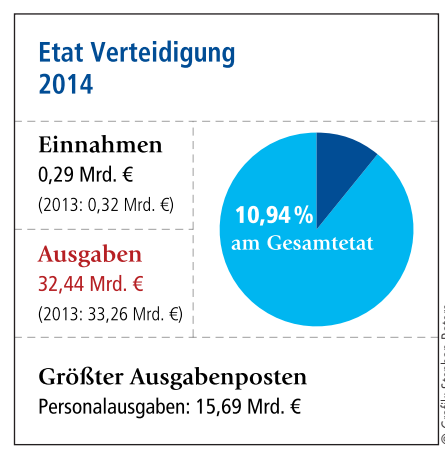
Etat Verteidigung 2014

Einnahmen
0,29 Mrd. €
(2013: 0,32 Mrd. €)

Ausgaben
32,44 Mrd. €
(2013: 33,26 Mrd. €)

10,94 %
am Gesamtetat

Größter Ausgabenposten
Personalausgaben: 15,69 Mrd. €

© Grafik: Stephan Rotar